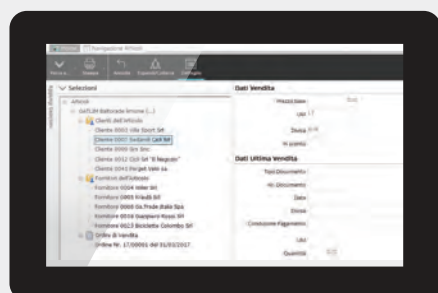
Navigazione Articolo

Selezioni

Articoli
GATUM Ballerale limone (...)
Clienti dell'Articolo
Cliente 0001 Villa Sport Srl
Cliente 0007 Sedanili Lari Srl
Cliente 0009 Sim Snc
Cliente 0012 Club Srl "Il Negozio"
Cliente 0043 Borgati Velo sa
Fornitori dell'Articolo
Fornitore 0004 Miller Srl
Fornitore 0005 Friulli Srl
Fornitore 0008 Da Prade Italia Spa
Fornitore 0018 Gianpiero Rossi Srl
Fornitore 0023 Biciclette Colombo Srl
Ordini di Vendita
Ordine Nr. 17/00001 del 01/03/2017

Dati Vendita
Prezzo base
UM
Sconti
% sconto

Dati Ultima Vendita
Tipo Documento
Nr. Documento
Data
Cliente
Condizione Pagamento
UM
Quantità